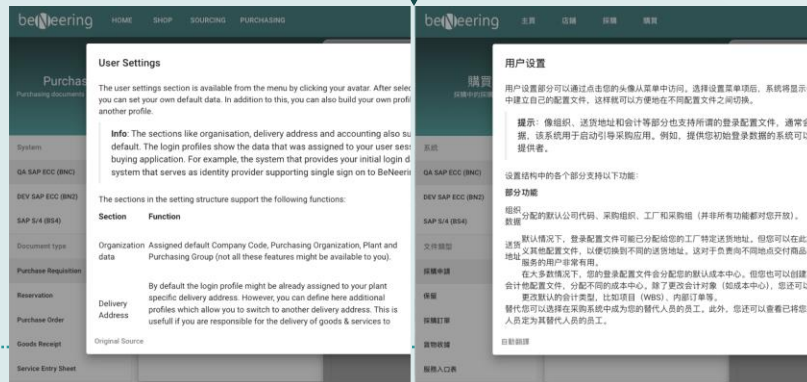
be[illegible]eering HOME SHOP SOURCING PURCHASING

Purchas
Purchasing documents

System
QA SAP ECC (BNC)
DEV SAP ECC (BNC)
SAP S/4 (BS4)
Document type
Purchase Requisition
Reservation
Purchase Order
Goods Receipt
Service Entry Sheet

User Settings

The user settings section is available from the menu by clicking your avatar. After selec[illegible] you can set your own default data. In addition to this, you can also build your own profil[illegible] another profile.

Info: The sections like organisation, delivery address and accounting also su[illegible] default. The login profiles show the data that was assigned to your user sess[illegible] buying application. For example, the system that provides your initial login d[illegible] system that serves as identity provider supporting single sign on to BeNeeri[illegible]

The sections in the setting structure support the following functions:

| Section | Function |
|---|---|
| Organization data | Assigned default Company Code, Purchasing Organization, Plant and Purchasing Group (not all these features might be available to you). |
| Delivery Address | By default the login profile might be already assigned to your plant specific delivery address. However, you can define here additional profiles which allow you to switch to another delivery address. This is useful if you are responsible for the delivery of goods & services to |

Original Source

be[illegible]eering 主页 店铺 采购 购买

購買
採購中的採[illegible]

系统
QA SAP ECC (BNC)
DEV SAP ECC (BNC)
SAP S/4 (BS4)
文件類型
採購申請
保留
採購訂單
貨物收據
服務入口表

用户设置

用户设置部分可以通过点击您的头像从菜单中访问。选择设置菜单项后，系统将显示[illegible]中建立自己的配置文件，这样就可以方便地在不同配置文件之间切换。

提示：像组织、送货地址和会计等部分也支持所谓的登录配置文件，通常会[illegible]据，该系统用于启动引导采购应用。例如，提供您初始登录数据的系统可以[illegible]提供者。

设置结构中的各个部分支持以下功能:

部分功能

组织数据 分配的默认公司代码、采购组织、工厂和采购组（并非所有功能都对您开放）。

送货地址 默认情况下，登录配置文件可能已分配给您的工厂特定送货地址。但您可以在此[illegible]义其他配置文件，以便切换到不同的送货地址。这对于负责向不同地点交付商品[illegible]服务的用户非常有用。
在大多数情况下，您的登录配置文件会分配您的默认成本中心。但您也可以创建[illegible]会计他配置文件，分配不同的成本中心。除了更改会计对象（如成本中心），您还可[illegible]更改默认的会计类型，比如项目（WBS）、内部订单等。
替代您可以选择在采购系统中成为您的替代人员的员工。此外，您还可以查看已将您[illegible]人员定为其替代人员的员工。

自動翻譯